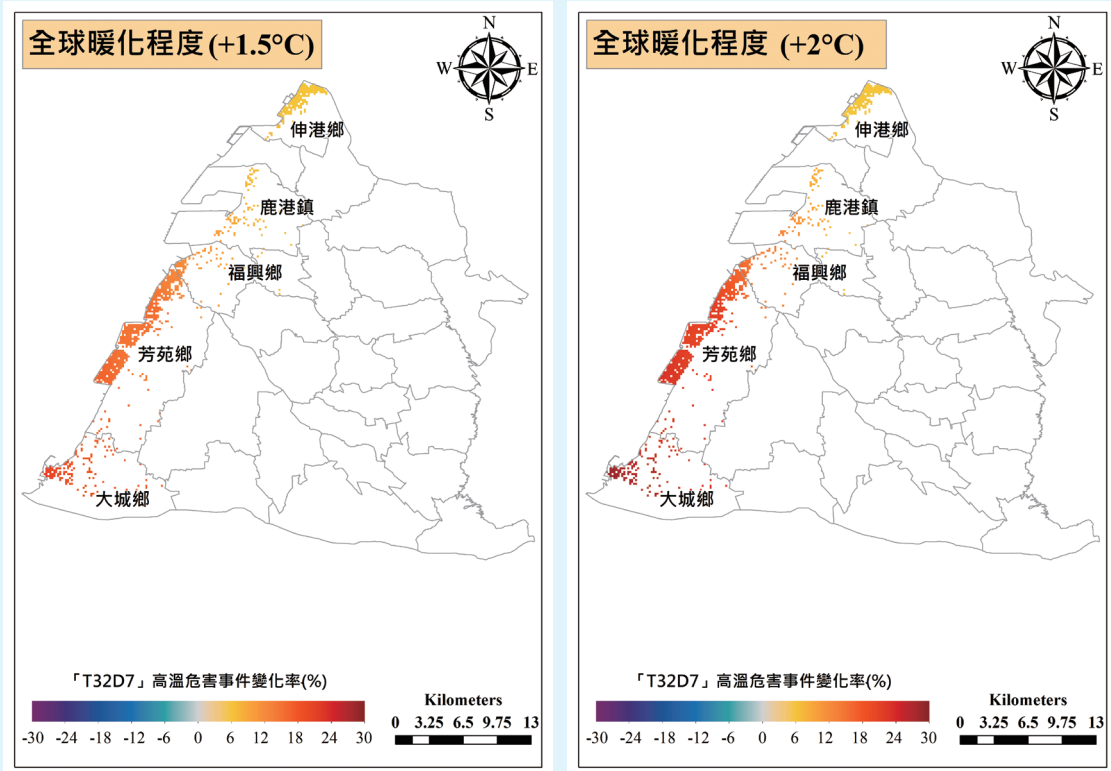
全球暖化程度 (+1.5°C)

N
W
E
S

伸港鄉
鹿港鎮
福興鄉
芳苑鄉
大城鄉

「T32D7」高溫危害事件變化率(%)

-30 -24 -18 -12 -6 0 6 12 18 24 30

Kilometers
0 3.25 6.5 9.75 13

全球暖化程度 (+2°C)

N
W
E
S

伸港鄉
鹿港鎮
福興鄉
芳苑鄉
大城鄉

「T32D7」高溫危害事件變化率(%)

-30 -24 -18 -12 -6 0 6 12 18 24 30

Kilometers
0 3.25 6.5 9.75 13